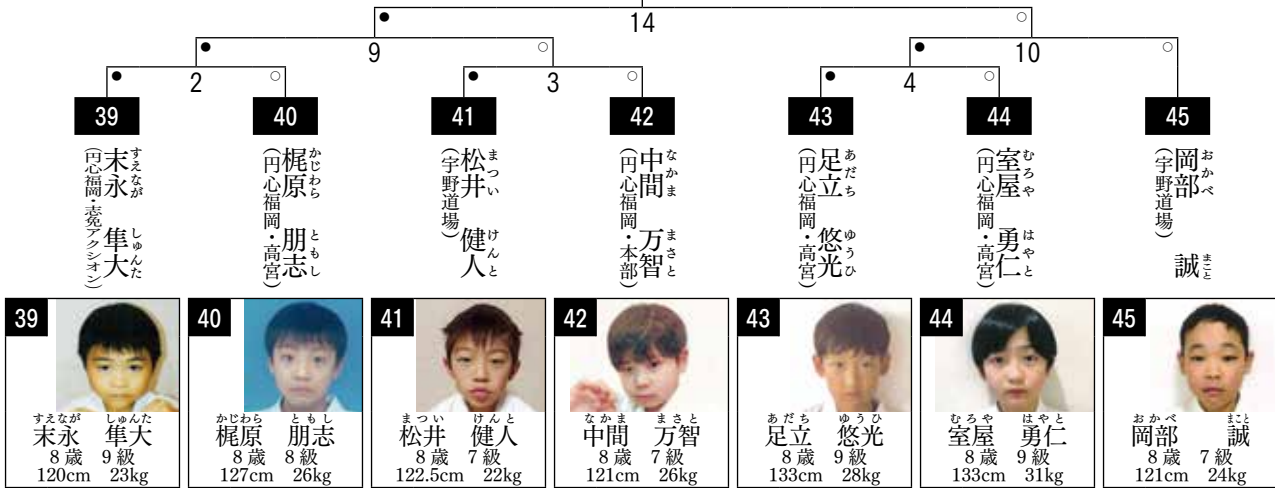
14

9

10

2

3

4

39

40

41

42

43

44

45

末永(すえなが) 隼大(しゅんた)
(円心福岡・壱発アクシオン)

梶原(かじわら) 朋志(ともし)
(円心福岡・高宮)

松井(まつい) 健人(けんと)
(宇野道場)

中間(なかま) 万智(まさと)
(円心福岡・本部)

足立(あだち) 悠光(ゆうひ)
(円心福岡・高宮)

室屋(むろや) 勇仁(はやと)
(円心福岡・高宮)

岡部(おかべ) 誠(まこと)
(宇野道場)

39
すえなが しゅんた
末永 隼大
8歳 9級
120cm 23kg

40
かじわら ともし
梶原 朋志
8歳 8級
127cm 26kg

41
まつい けんと
松井 健人
8歳 7級
122.5cm 22kg

42
なかま まさと
中間 万智
8歳 7級
121cm 26kg

43
あだち ゆうひ
足立 悠光
8歳 9級
133cm 28kg

44
むろや はやと
室屋 勇仁
8歳 9級
133cm 31kg

45
おかべ まこと
岡部 誠
8歳 7級
121cm 24kg